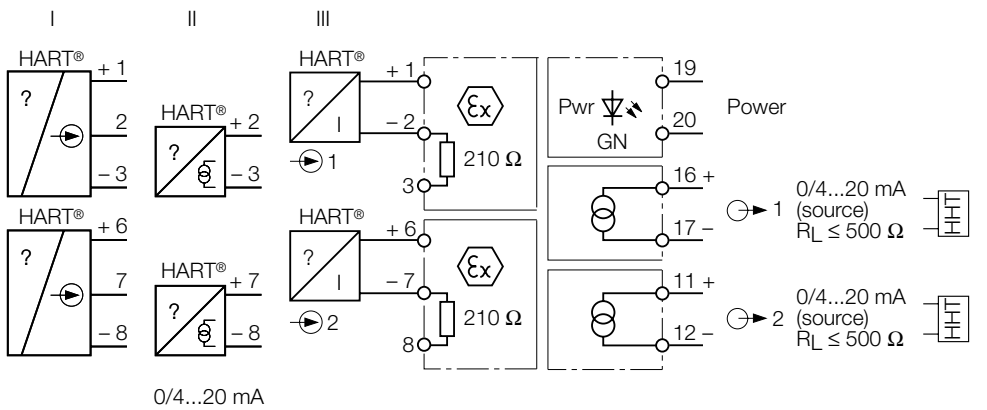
I II III

HART®
+ 1
?
2
– 3

HART®
?
+ 2
– 3

HART®
?
I
+ 1
– 2
1
3
Ex
210 Ω

Pwr
GN
19
20
Power

16 +
17 –
1
0/4...20 mA
(source)
$R_L \leq 500\ \Omega$

HART®
+ 6
?
7
– 8

HART®
?
+ 7
– 8

HART®
?
I
+ 6
– 7
2
8
Ex
210 Ω

11 +
12 –
2
0/4...20 mA
(source)
$R_L \leq 500\ \Omega$

0/4...20 mA